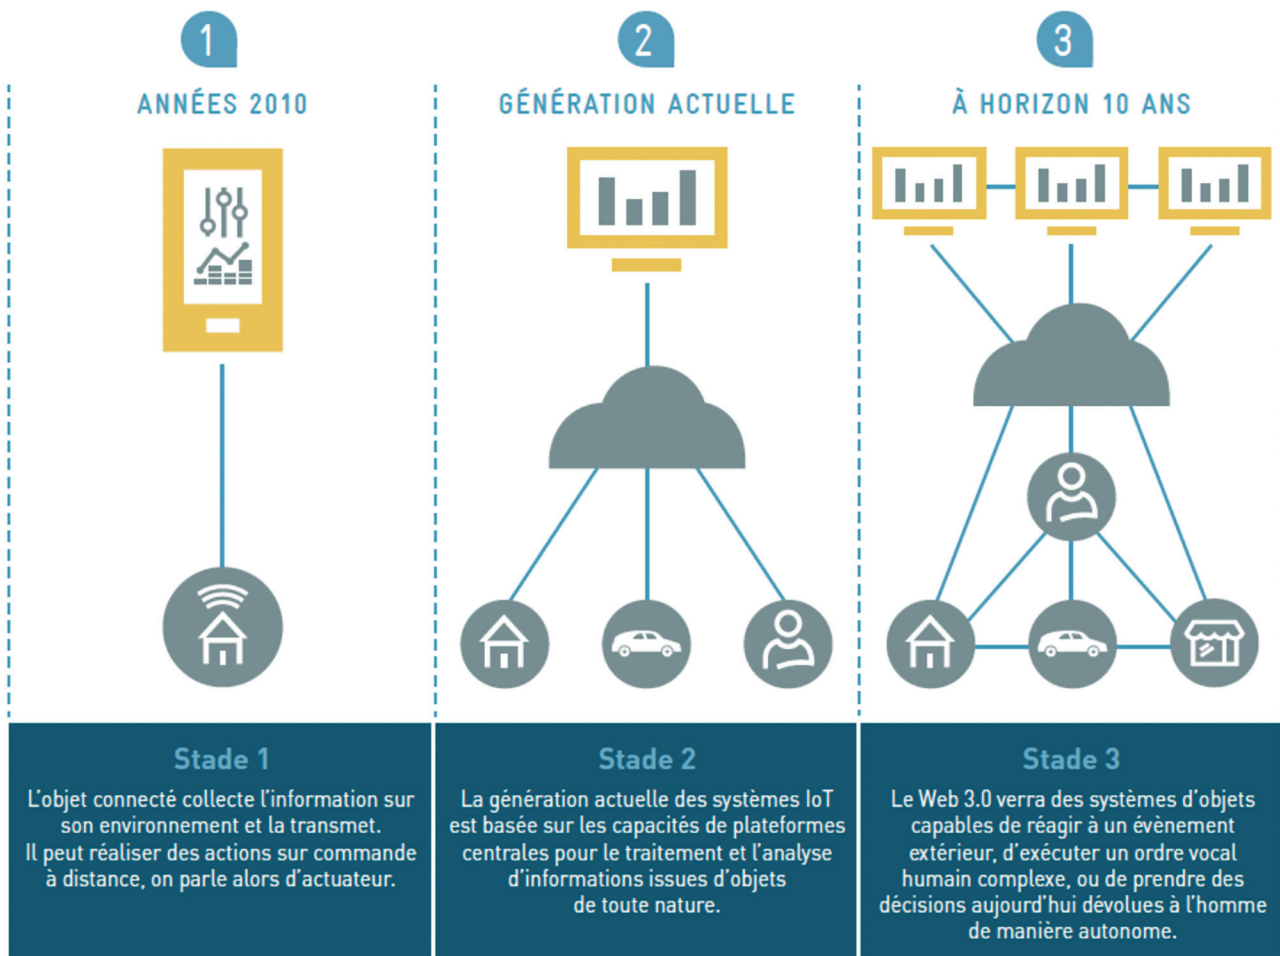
1

ANNÉES 2010

2

GÉNÉRATION ACTUELLE

3

À HORIZON 10 ANS

Stade 1

L'objet connecté collecte l'information sur son environnement et la transmet. Il peut réaliser des actions sur commande à distance, on parle alors d'actuateur.

Stade 2

La génération actuelle des systèmes IoT est basée sur les capacités de plateformes centrales pour le traitement et l'analyse d'informations issues d'objets de toute nature.

Stade 3

Le Web 3.0 verra des systèmes d'objets capables de réagir à un évènement extérieur, d'exécuter un ordre vocal humain complexe, ou de prendre des décisions aujourd'hui dévolues à l'homme de manière autonome.